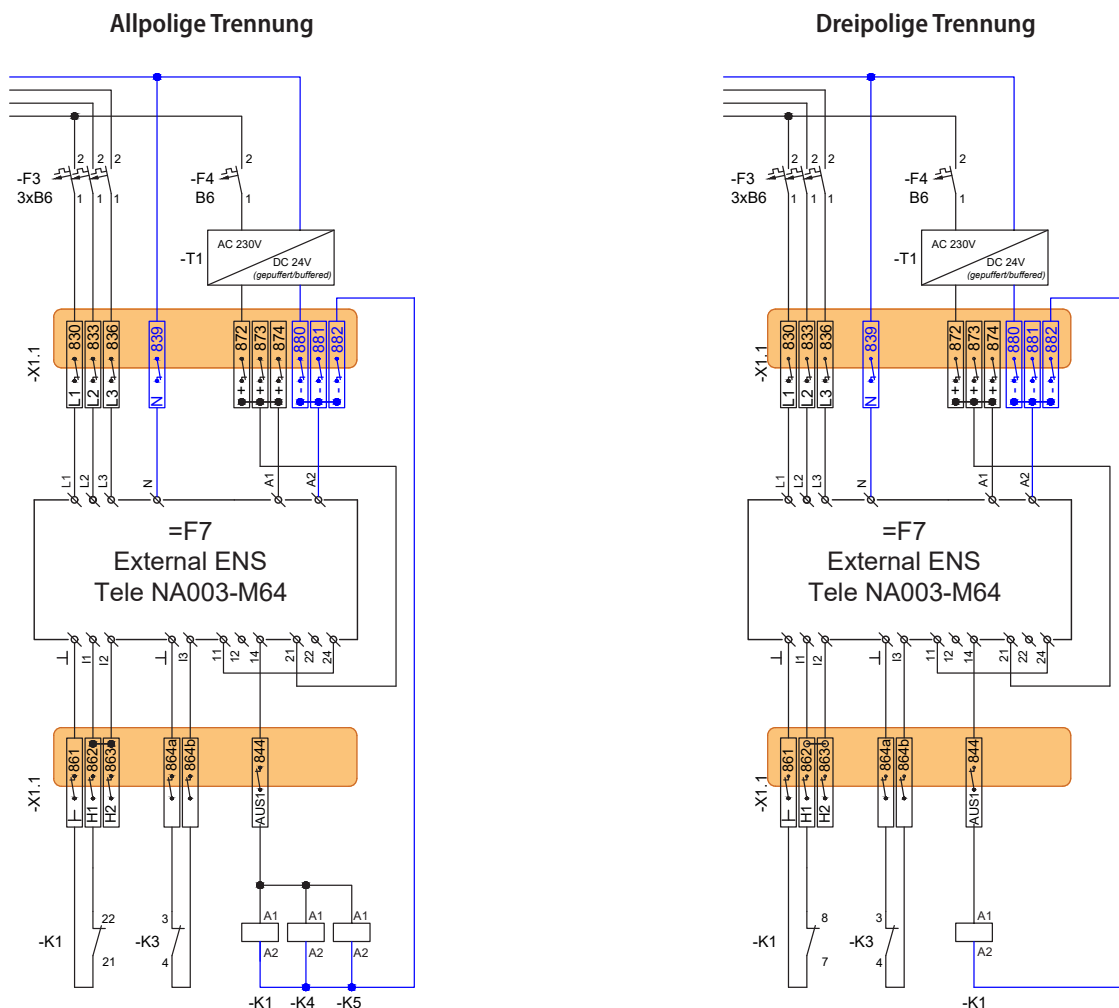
Allpolige Trennung

-F3
3xB6
2 2 2
1 1 1

-F4
B6
2
1

-T1
AC 230V
DC 24V
(gepuffert/buffered)

-X1.1
830 833 836 839 872 873 874 880 881 882
L1 L2 L3 N + + + - - -

L1 L2 L3 N A1 A2

=F7
External ENS
Tele NA003-M64

⊥ I1 I2 ⊥ I3 11 12 14 21 22 24

-X1.1
861 862 863 864a 864b 844
⊥ H1 H2 AUS1

-K1
22
21

-K3
3
4

A1 A2 A1 A2 A1 A2

-K1 -K4 -K5

Dreipolige Trennung

-F3
3xB6
2 2 2
1 1 1

-F4
B6
2
1

-T1
AC 230V
DC 24V
(gepuffert/buffered)

-X1.1
830 833 836 839 872 873 874 880 881 882
L1 L2 L3 N + + + - - -

L1 L2 L3 N A1 A2

=F7
External ENS
Tele NA003-M64

⊥ I1 I2 ⊥ I3 11 12 14 21 22 24

-X1.1
861 862 863 864a 864b 844
⊥ H1 H2 AUS1

-K1
8
7

-K3
3
4

A1
A2

-K1